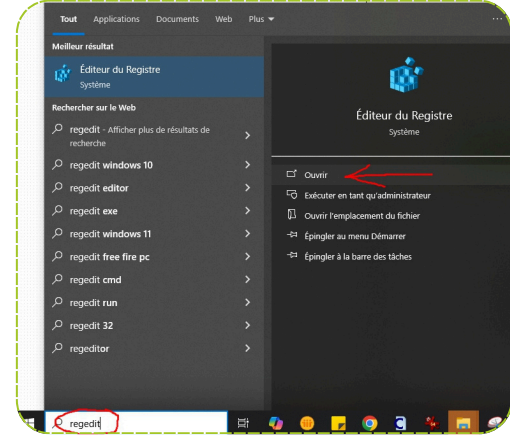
Tout Applications Documents Web Plus

Meilleur résultat

Éditeur du Registre
Système

Rechercher sur le Web

regedit - Afficher plus de résultats de recherche

regedit windows 10

regedit editor

regedit exe

regedit windows 11

regedit free fire pc

regedit cmd

regedit run

regedit 32

regeditor

Éditeur du Registre
Système

Ouvrir

Exécuter en tant qu'administrateur

Ouvrir l'emplacement du fichier

Épingler au menu Démarrer

Épingler à la barre des tâches

regedit